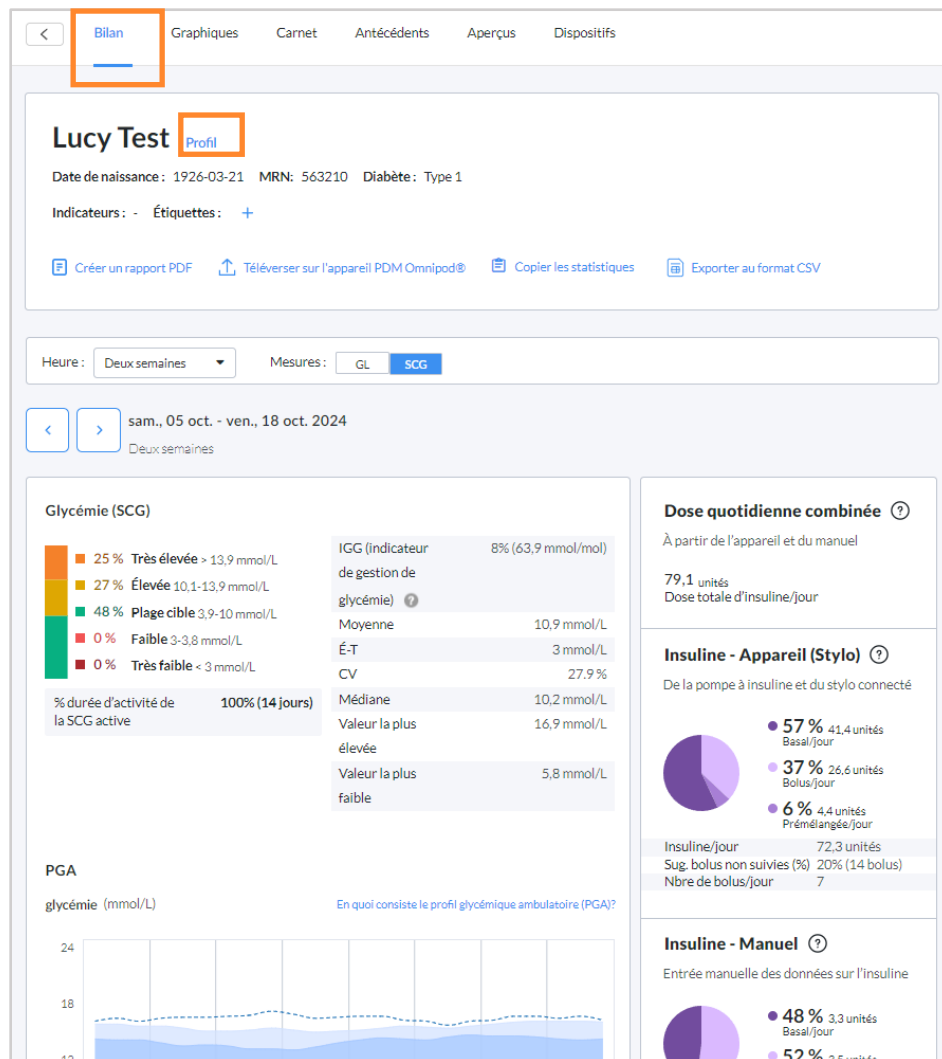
Bilan Graphiques Carnet Antécédents Aperçus Dispositifs

Lucy Test Profil

Date de naissance : 1926-03-21 MRN: 563210 Diabète : Type 1

Indicateurs : - Étiquettes : +

Créer un rapport PDF Téléverser sur l'appareil PDM Omnipod® Copier les statistiques Exporter au format CSV

Heure : Deux semaines Mesures : GL SCG

sam., 05 oct. - ven., 18 oct. 2024
Deux semaines

Glycémie (SCG)

25 % Très élevée > 13,9 mmol/L
27 % Élevée 10,1-13,9 mmol/L
48 % Plage cible 3,9-10 mmol/L
0 % Faible 3-3,8 mmol/L
0 % Très faible < 3 mmol/L

% durée d'activité de la SCG active 100% (14 jours)

| IGG (indicateur de gestion de glycémie) | 8% (63,9 mmol/mol) |
|---|---|
| Moyenne | 10,9 mmol/L |
| É-T | 3 mmol/L |
| CV | 27,9 % |
| Médiane | 10,2 mmol/L |
| Valeur la plus élevée | 16,9 mmol/L |
| Valeur la plus faible | 5,8 mmol/L |

PGA

glycémie (mmol/L) En quoi consiste le profil glycémique ambulatoire (PGA)?

24
18
12

Dose quotidienne combinée
À partir de l'appareil et du manuel
79,1 unités
Dose totale d'insuline/jour

Insuline - Appareil (Stylo)
De la pompe à insuline et du stylo connecté
57 % 41,4 unités Basal/jour
37 % 26,6 unités Bolus/jour
6 % 4,4 unités Prémélangée/jour

| Insuline/jour | 72,3 unités |
|---|---|
| Sug. bolus non suivies (%) | 20% (14 bolus) |
| Nbre de bolus/jour | 7 |

Insuline - Manuel
Entrée manuelle des données sur l'insuline
48 % 3,3 unités Basal/jour
52 % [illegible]